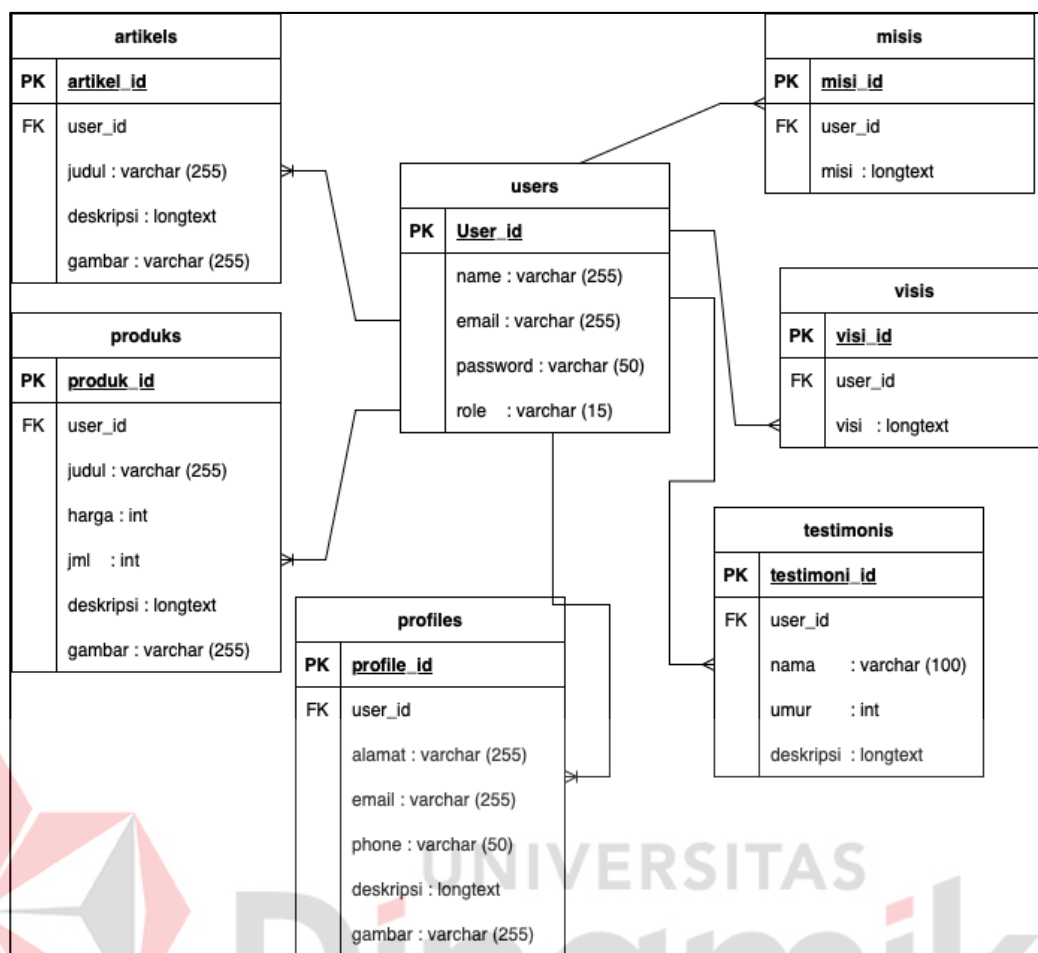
| artikels | |
|---|---|
| PK | artikel_id |
| FK | user_id |
| | judul : varchar (255) |
| | deskripsi : longtext |
| | gambar : varchar (255) |

| misis | |
|---|---|
| PK | misi_id |
| FK | user_id |
| | misi : longtext |

| users | |
|---|---|
| PK | User_id |
| | name : varchar (255) |
| | email : varchar (255) |
| | password : varchar (50) |
| | role : varchar (15) |

| visis | |
|---|---|
| PK | visi_id |
| FK | user_id |
| | visi : longtext |

| produks | |
|---|---|
| PK | produk_id |
| FK | user_id |
| | judul : varchar (255) |
| | harga : int |
| | jml : int |
| | deskripsi : longtext |
| | gambar : varchar (255) |

| testimonis | |
|---|---|
| PK | testimoni_id |
| FK | user_id |
| | nama : varchar (100) |
| | umur : int |
| | deskripsi : longtext |

| profiles | |
|---|---|
| PK | profile_id |
| FK | user_id |
| | alamat : varchar (255) |
| | email : varchar (255) |
| | phone : varchar (50) |
| | deskripsi : longtext |
| | gambar : varchar (255) |

UNIVERSITAS